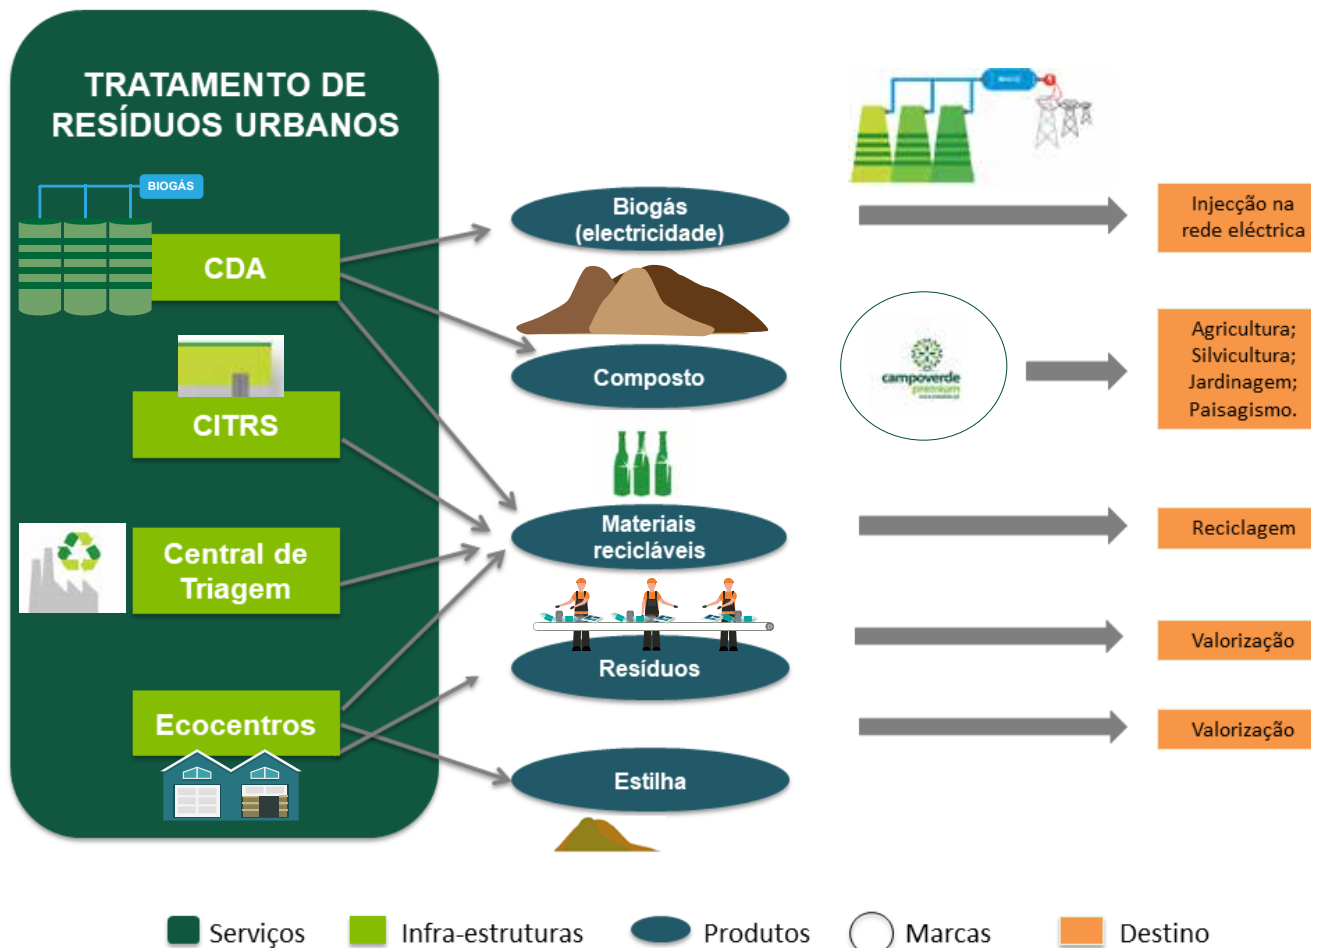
TRATAMENTO DE RESÍDUOS URBANOS

BIOGÁS

CDA

CITRS

Central de Triagem

Ecocentros

Biogás (electricidade)

Composto

Materiais recicláveis

Resíduos

Estilha

campoverde premium

Injecção na rede eléctrica

Agricultura; Silvicultura; Jardinagem; Paisagismo.

Reciclagem

Valorização

Valorização

Serviços Infra-estruturas Produtos Marcas Destino